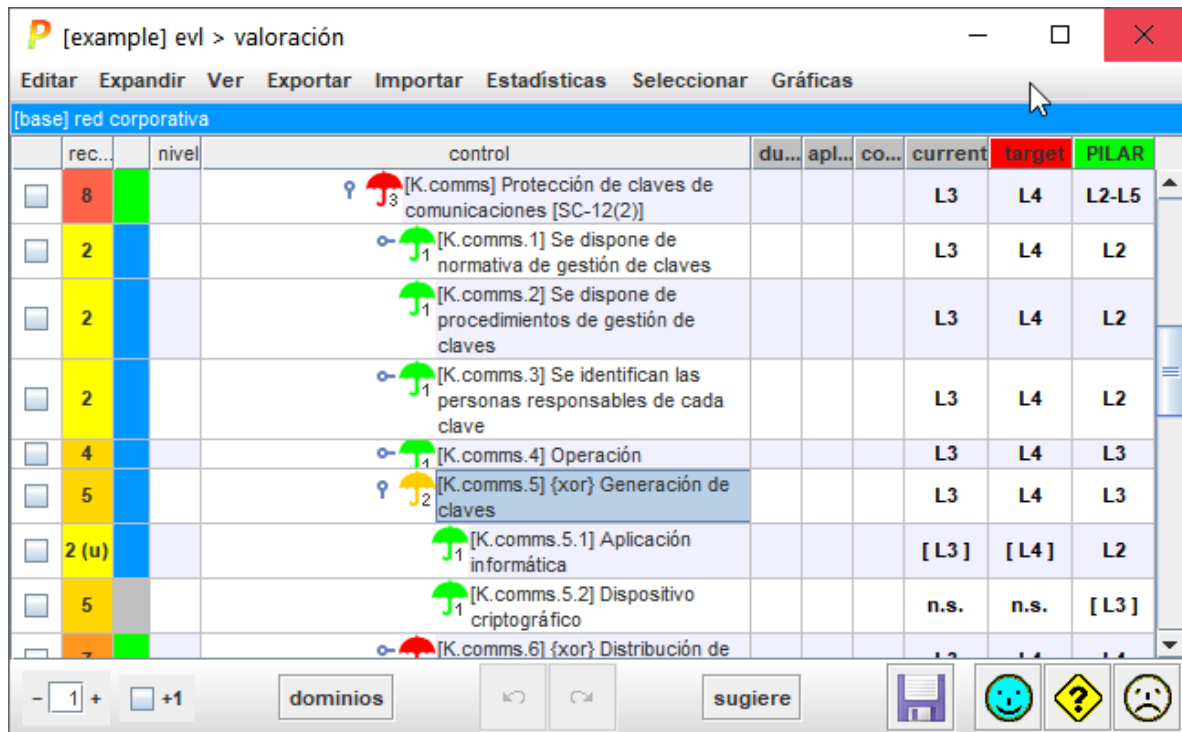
P [example] evl > valoración

Editar Expandir Ver Exportar Importar Estadísticas Seleccionar Gráficas

[base] red corporativa

| | rec... | | nivel | control | du... | apl... | co... | current | target | PILAR |
|---|---|---|---|---|---|---|---|---|---|---|
| | 8 | | | 3 [K.comms] Protección de claves de comunicaciones [SC-12(2)] | | | | L3 | L4 | L2-L5 |
| | 2 | | | 1 [K.comms.1] Se dispone de normativa de gestión de claves | | | | L3 | L4 | L2 |
| | 2 | | | 1 [K.comms.2] Se dispone de procedimientos de gestión de claves | | | | L3 | L4 | L2 |
| | 2 | | | 1 [K.comms.3] Se identifican las personas responsables de cada clave | | | | L3 | L4 | L2 |
| | 4 | | | 1 [K.comms.4] Operación | | | | L3 | L4 | L3 |
| | 5 | | | 2 [K.comms.5] {xor} Generación de claves | | | | L3 | L4 | L3 |
| | 2 (u) | | | 1 [K.comms.5.1] Aplicación informática | | | | [ L3 ] | [ L4 ] | L2 |
| | 5 | | | 1 [K.comms.5.2] Dispositivo criptográfico | | | | n.s. | n.s. | [ L3 ] |
| | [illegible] | | | [K.comms.6] {xor} Distribución de | | | | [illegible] | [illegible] | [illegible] |

- 1 + +1 dominios sugiere